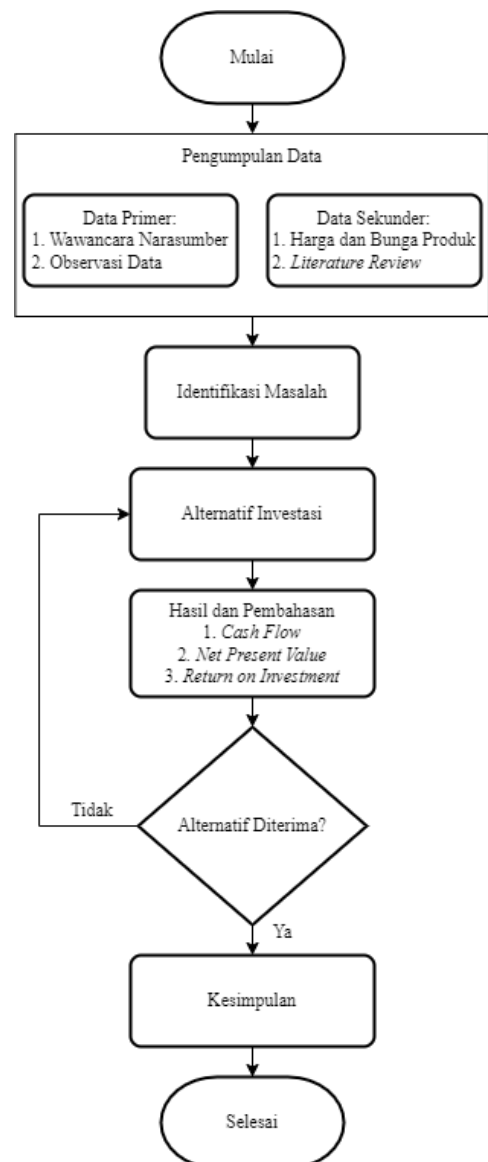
Mulai

Pengumpulan Data

Data Primer:
1. Wawancara Narasumber
2. Observasi Data

Data Sekunder:
1. Harga dan Bunga Produk
2. *Literature Review*

Identifikasi Masalah

Alternatif Investasi

Hasil dan Pembahasan
1. *Cash Flow*
2. *Net Present Value*
3. *Return on Investment*

Tidak

Alternatif Diterima?

Ya

Kesimpulan

Selesai